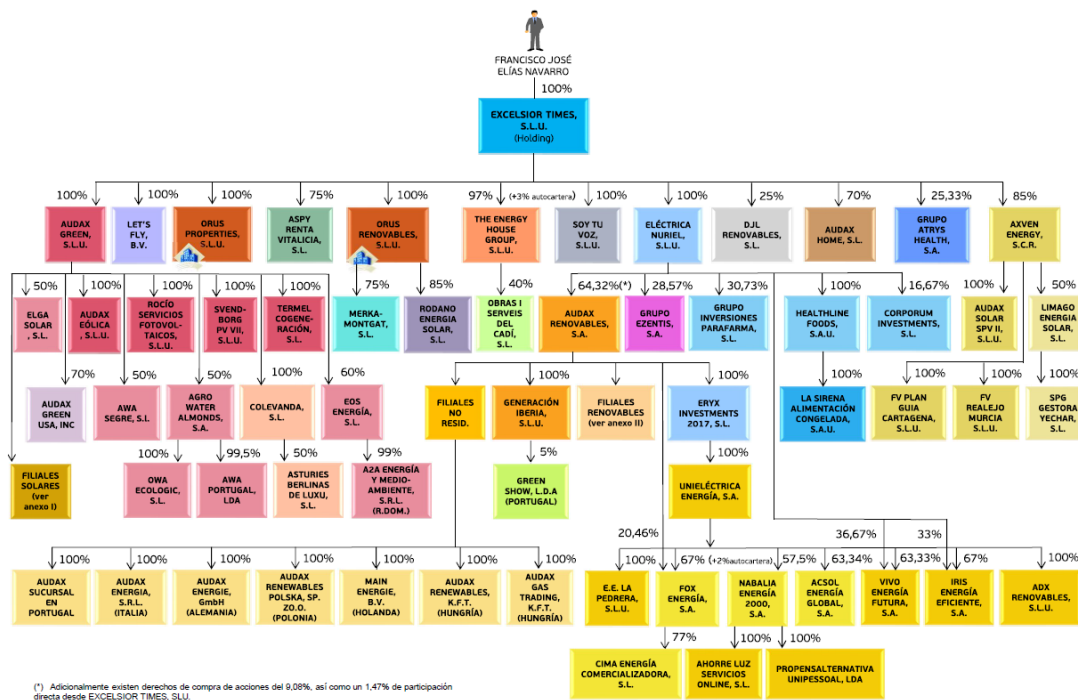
FRANCISCO JOSÉ ELÍAS NAVARRO

100%

EXCELSIOR TIMES, S.L.U. (Holding)

100%
AUDAX GREEN, S.L.U.

100%
LET'S FLY, B.V.

100%
ORUS PROPERTIES, S.L.U.

75%
ASPY RENTA VITALICIA, S.L.

100%
ORUS RENOVABLES, S.L.U.

97% (+3% autocartera)
THE ENERGY HOUSE GROUP, S.L.U.

100%
SOY TU VOZ, S.L.U.

100%
ELÉCTRICA NURIEL, S.L.U.

25%
DJL RENOVABLES, S.L.

70%
AUDAX HOME, S.L.

25,33%
GRUPO ATRYS HEALTH, S.A.

85%
AXVEN ENERGY, S.C.R.

50%
ELGA SOLAR, S.L.

100%
AUDAX EÓLICA, S.L.U.

100%
ROCÍO SERVICIOS FOTOVOLTAICOS, S.L.U.

100%
SVENDBORG PV VII, S.L.U.

100%
TERMEL COGENERACIÓN, S.L.

75%
MERKAMONTGAT, S.L.

85%
RODANO ENERGIA SOLAR, S.L.

40%
OBRAS I SERVEIS DEL CADÍ, S.L.

64,32%(*)
AUDAX RENOVABLES, S.A.

28,57%
GRUPO EZENTIS, S.A.

30,73%
GRUPO INVERSIONES PARAFARMA, S.L.

100%
HEALTHLINE FOODS, S.A.U.

16,67%
CORPORUM INVESTMENTS, S.L.

100%
AUDAX SOLAR SPV II, S.L.U.

50%
LIMAGO ENERGIA SOLAR, S.L.

70%
AUDAX GREEN USA, INC

50%
AWA SEGRE, S.L.

50%
AGRO WATER ALMONDS, S.A.

100%
COLEVANDA, S.L.

60%
EOS ENERGÍA, S.L.

FILIALES NO RESID.

100%
GENERACIÓN IBERIA, S.L.U.

FILIALES RENOVABLES (ver anexo II)

100%
ERYX INVESTMENTS 2017, S.L.

100%
LA SIRENA ALIMENTACIÓN CONGELADA, S.A.U.

100%
FV PLAN GUIA CARTAGENA, S.L.U.

100%
FV REALEJO MURCIA S.L.U.

100%
SPG GESTORA YECHAR, S.L.

FILIALES SOLARES (ver anexo I)

100%
OWA ECOLOGIC, S.L.

99,5%
AWA PORTUGAL, LDA

50%
ASTURIES BERLINAS DE LUXU, S.L.

99%
A2A ENERGÍA Y MEDIO-AMBIENTE, S.R.L. (R.DOM.)

5%
GREEN SHOW, L.D.A (PORTUGAL)

100%
UNIELÉCTRICA ENERGÍA, S.A.

20,46%
36,67%
33%

100%
AUDAX SUCURSAL EN PORTUGAL

100%
AUDAX ENERGIA, S.R.L. (ITALIA)

100%
AUDAX ENERGIE, GmbH (ALEMANIA)

100%
AUDAX RENEWABLES POLSKA, SP. ZO.O. (POLONIA)

100%
MAIN ENERGIE, B.V. (HOLANDA)

100%
AUDAX RENEWABLES, K.F.T. (HUNGRÍA)

100%
AUDAX GAS TRADING, K.F.T. (HUNGRÍA)

100%
E.E. LA PEDRERA, S.L.U.

67% (+2%autocartera)
FOX ENERGÍA, S.A.

57,5%
NABALIA ENERGÍA 2000, S.A.

63,34%
ACSOL ENERGÍA GLOBAL, S.A.

63,33%
VIVO ENERGÍA FUTURA, S.A.

67%
IRIS ENERGÍA EFICIENTE, S.A.

100%
ADX RENOVABLES, S.L.U.

77%
CIMA ENERGÍA COMERCIALIZADORA, S.L.

100%
AHORRE LUZ SERVICIOS ONLINE, S.L.

100%
PROPENSALTERNATIVA UNIPESSOAL, LDA

(*) Adicionalmente existen derechos de compra de acciones del 9,08%, así como un 1,47% de participación directa desde EXCELSIOR TIMES, SLU